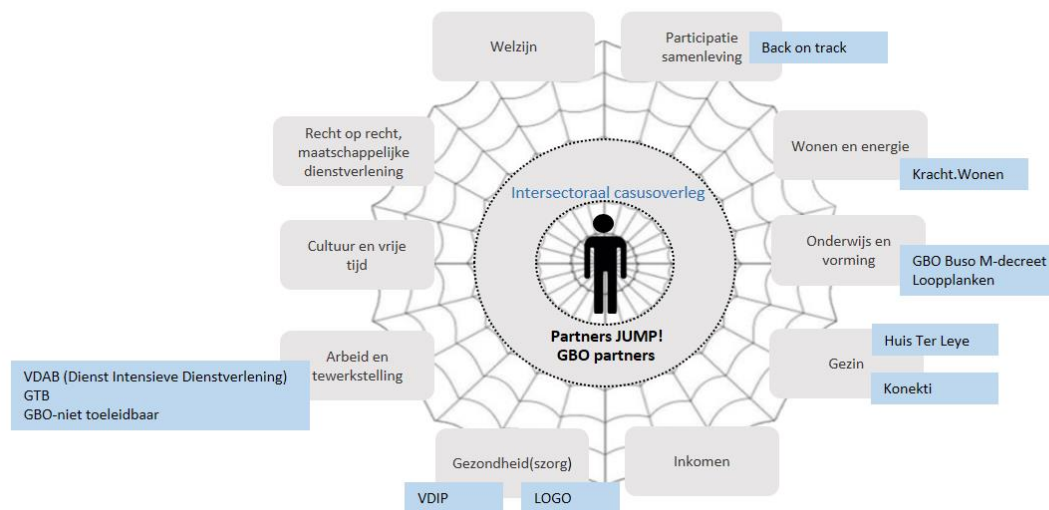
Welzijn

Participatie samenleving

Back on track

Recht op recht, maatschappelijke dienstverlening

Wonen en energie

Kracht.Wonen

Intersectoraal casusoverleg

Cultuur en vrije tijd

Onderwijs en vorming

GBO Buso M-decreet
Loopplanken

Partners JUMP!
GBO partners

Huis Ter Leye

Arbeid en tewerkstelling

Gezin

VDAB (Dienst Intensieve Dienstverlening)
GTB
GBO-niet toeleidbaar

Konekti

Gezondheid(szorg)

Inkomen

VDIP

LOGO